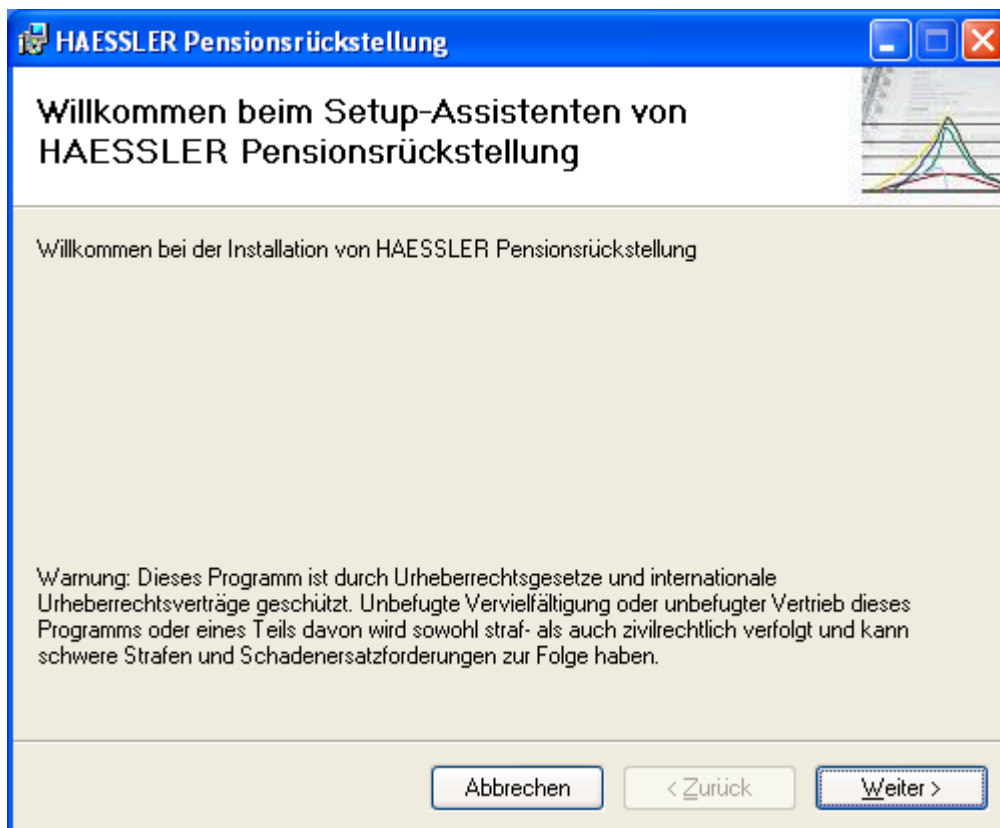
HAESSLER Pensionsrückstellung

Willkommen beim Setup-Assistenten von HAESSLER Pensionsrückstellung

Willkommen bei der Installation von HAESSLER Pensionsrückstellung

Warnung: Dieses Programm ist durch Urheberrechtsgesetze und internationale Urheberrechtsverträge geschützt. Unbefugte Vervielfältigung oder unbefugter Vertrieb dieses Programms oder eines Teils davon wird sowohl straf- als auch zivilrechtlich verfolgt und kann schwere Strafen und Schadenersatzforderungen zur Folge haben.

Abbrechen
< Zurück
Weiter >